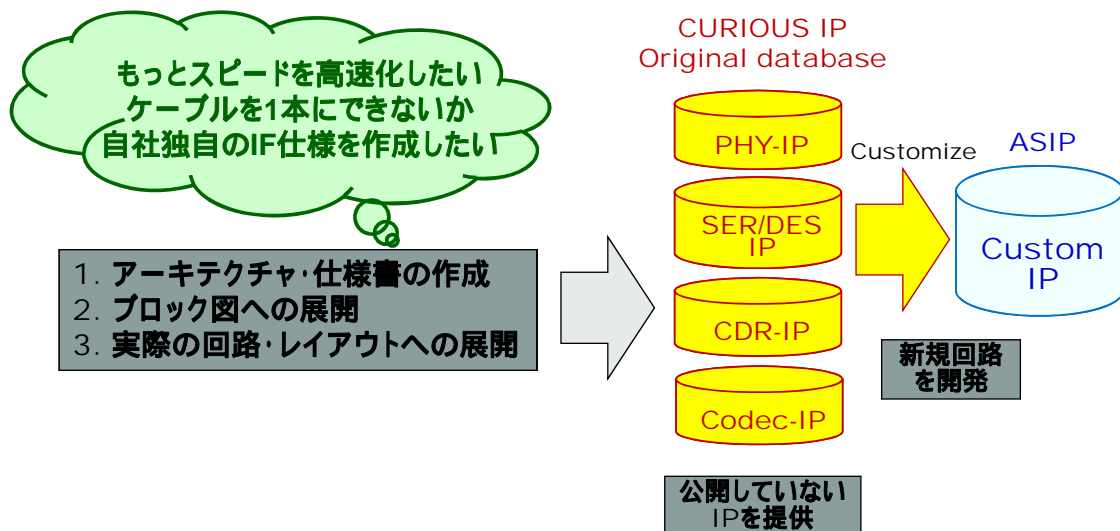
もっとスピードを高速化したい
ケーブルを1本にできないか
自社独自のIF仕様を作成したい

1. アーキテクチャ･仕様書の作成
2. ブロック図への展開
3. 実際の回路･レイアウトへの展開

CURIOUS IP
Original database

PHY-IP

SER/DES IP

CDR-IP

Codec-IP

公開していない IPを提供

Customize

ASIP

Custom IP

新規回路を開発